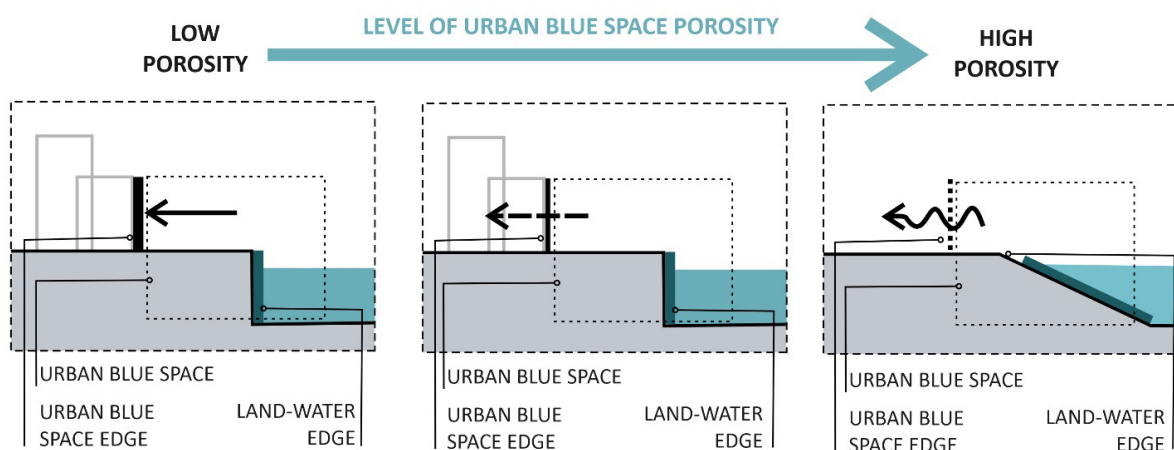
LOW POROSITY

LEVEL OF URBAN BLUE SPACE POROSITY

HIGH POROSITY

URBAN BLUE SPACE

URBAN BLUE SPACE EDGE

LAND-WATER EDGE

URBAN BLUE SPACE

URBAN BLUE SPACE EDGE

LAND-WATER EDGE

URBAN BLUE SPACE

URBAN BLUE SPACE EDGE

LAND-WATER EDGE